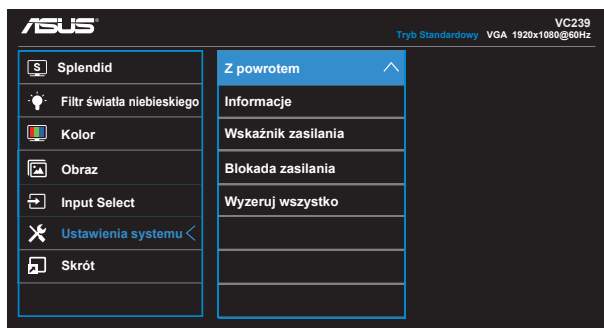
ASUS

VC239
Tryb Standardowy VGA 1920x1080@60Hz

Splendid
Filtr światła niebieskiego
Kolor
Obraz
Input Select
Ustawienia systemu
Skrót

Z powrotem
Informacje
Wskaźnik zasilania
Blokada zasilania
Wyzeruj wszystko